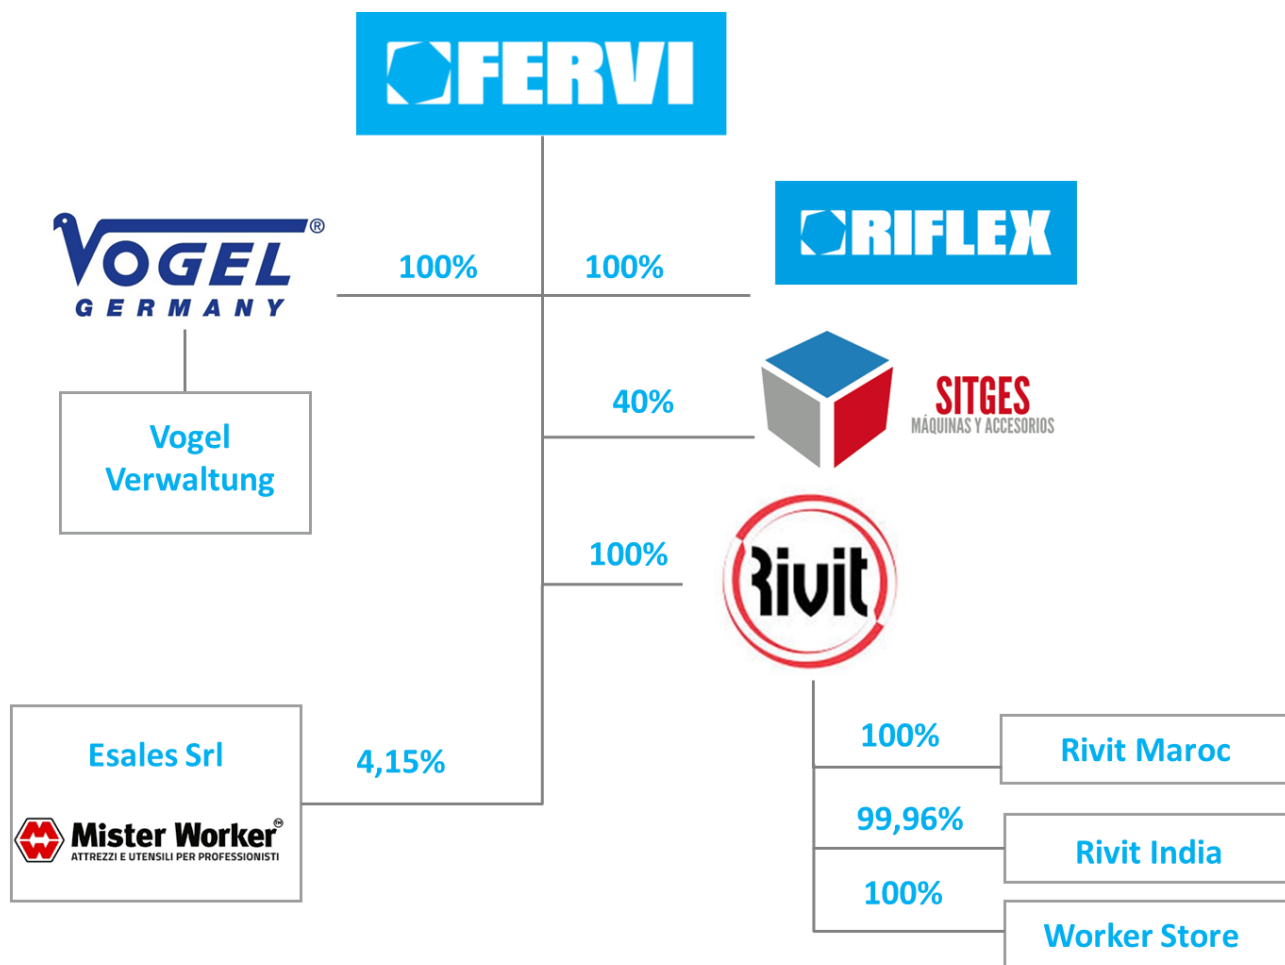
FERVI

VOGEL® GERMANY

100%

100%

RIFLEX

Vogel Verwaltung

40%

SITGES MÁQUINAS Y ACCESORIOS

100%

Rivit

Esales Srl

4,15%

Mister Worker® ATTREZZI E UTENSILI PER PROFESSIONISTI

100%

Rivit Maroc

99,96%

Rivit India

100%

Worker Store